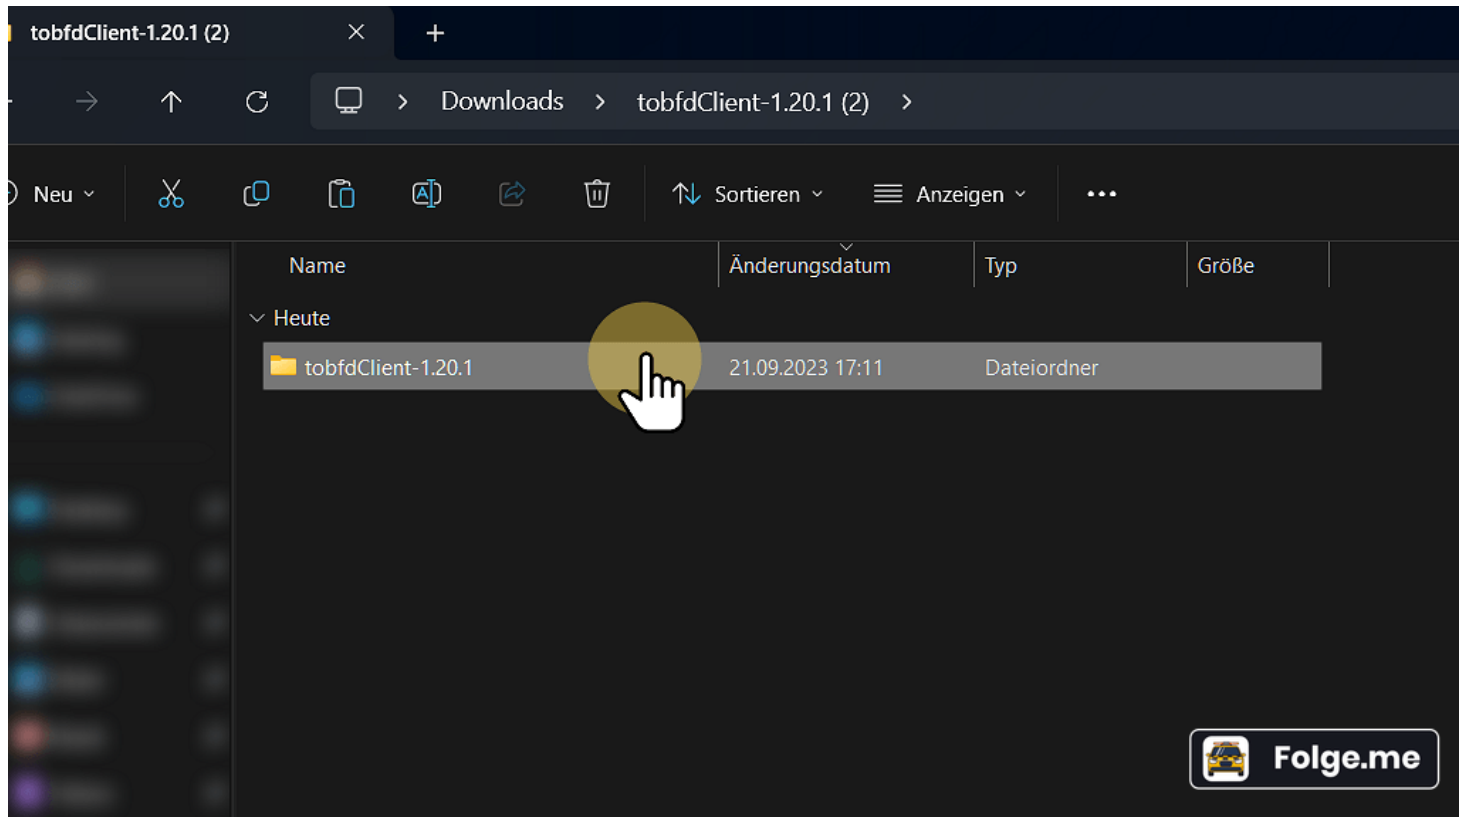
tobfdClient-1.20.1 (2)

Downloads > tobfdClient-1.20.1 (2) >

Neu

Sortieren

Anzeigen

...

| Name | Änderungsdatum | Typ | Größe |
|---|---|---|---|
| Heute | | | |
| tobfdClient-1.20.1 | 21.09.2023 17:11 | Dateiordner | |

Folge.me